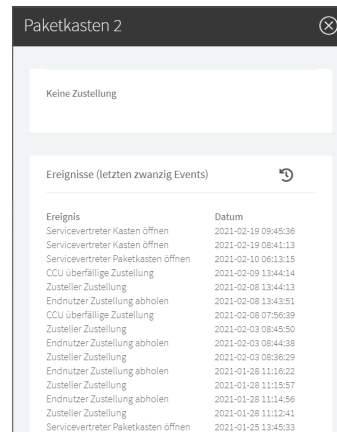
Paketkasten 2

Keine Zustellung

Ereignisse (letzten zwanzig Events)

| Ereignis | Datum |
|---|---|
| Servicevertreter Kasten öffnen | 2021-02-19 09:45:36 |
| Servicevertreter Kasten öffnen | 2021-02-19 08:41:13 |
| Servicevertreter Paketkasten öffnen | 2021-02-10 06:13:15 |
| CCU überfällige Zustellung | 2021-02-09 13:44:14 |
| Zusteller Zustellung | 2021-02-08 13:44:13 |
| Endnutzer Zustellung abholen | 2021-02-08 13:43:51 |
| CCU überfällige Zustellung | 2021-02-08 07:56:39 |
| Zusteller Zustellung | 2021-02-03 08:45:50 |
| Endnutzer Zustellung abholen | 2021-02-03 08:44:38 |
| Zusteller Zustellung | 2021-02-03 08:36:29 |
| Endnutzer Zustellung abholen | 2021-01-28 11:16:22 |
| Zusteller Zustellung | 2021-01-28 11:15:57 |
| Endnutzer Zustellung abholen | 2021-01-28 11:14:56 |
| Zusteller Zustellung | 2021-01-28 11:12:41 |
| Servicevertreter Paketkasten öffnen | 2021-01-25 13:45:33 |